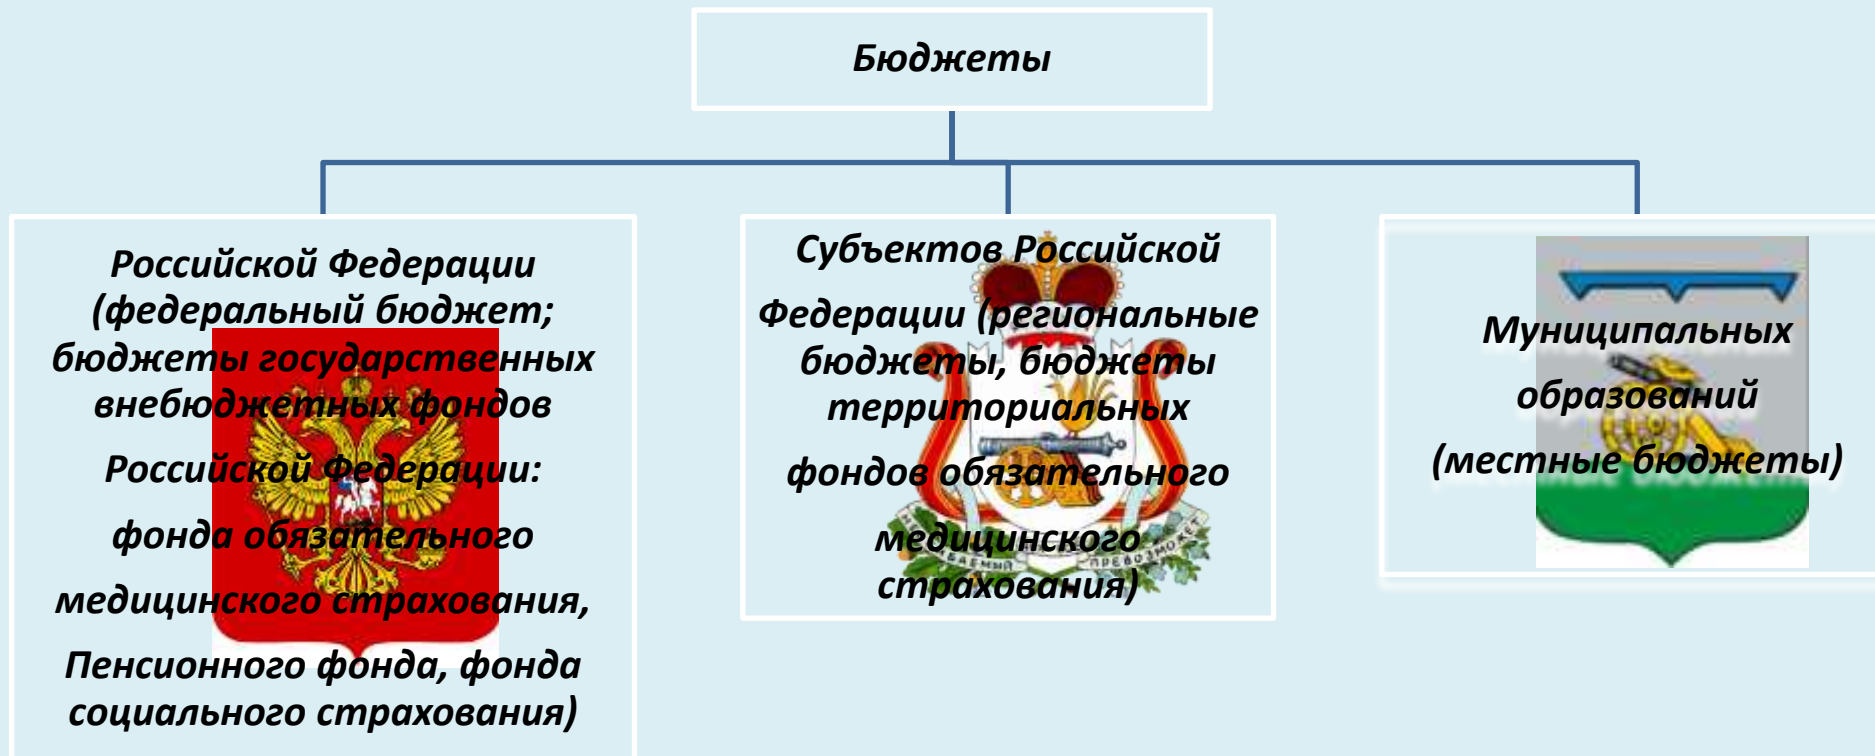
Бюджеты

Российской Федерации (федеральный бюджет; бюджеты государственных внебюджетных фондов Российской Федерации: фонда обязательного медицинского страхования, Пенсионного фонда, фонда социального страхования)

Субъектов Российской Федерации (региональные бюджеты, бюджеты территориальных фондов обязательного медицинского страхования)

Муниципальных образований (местные бюджеты)